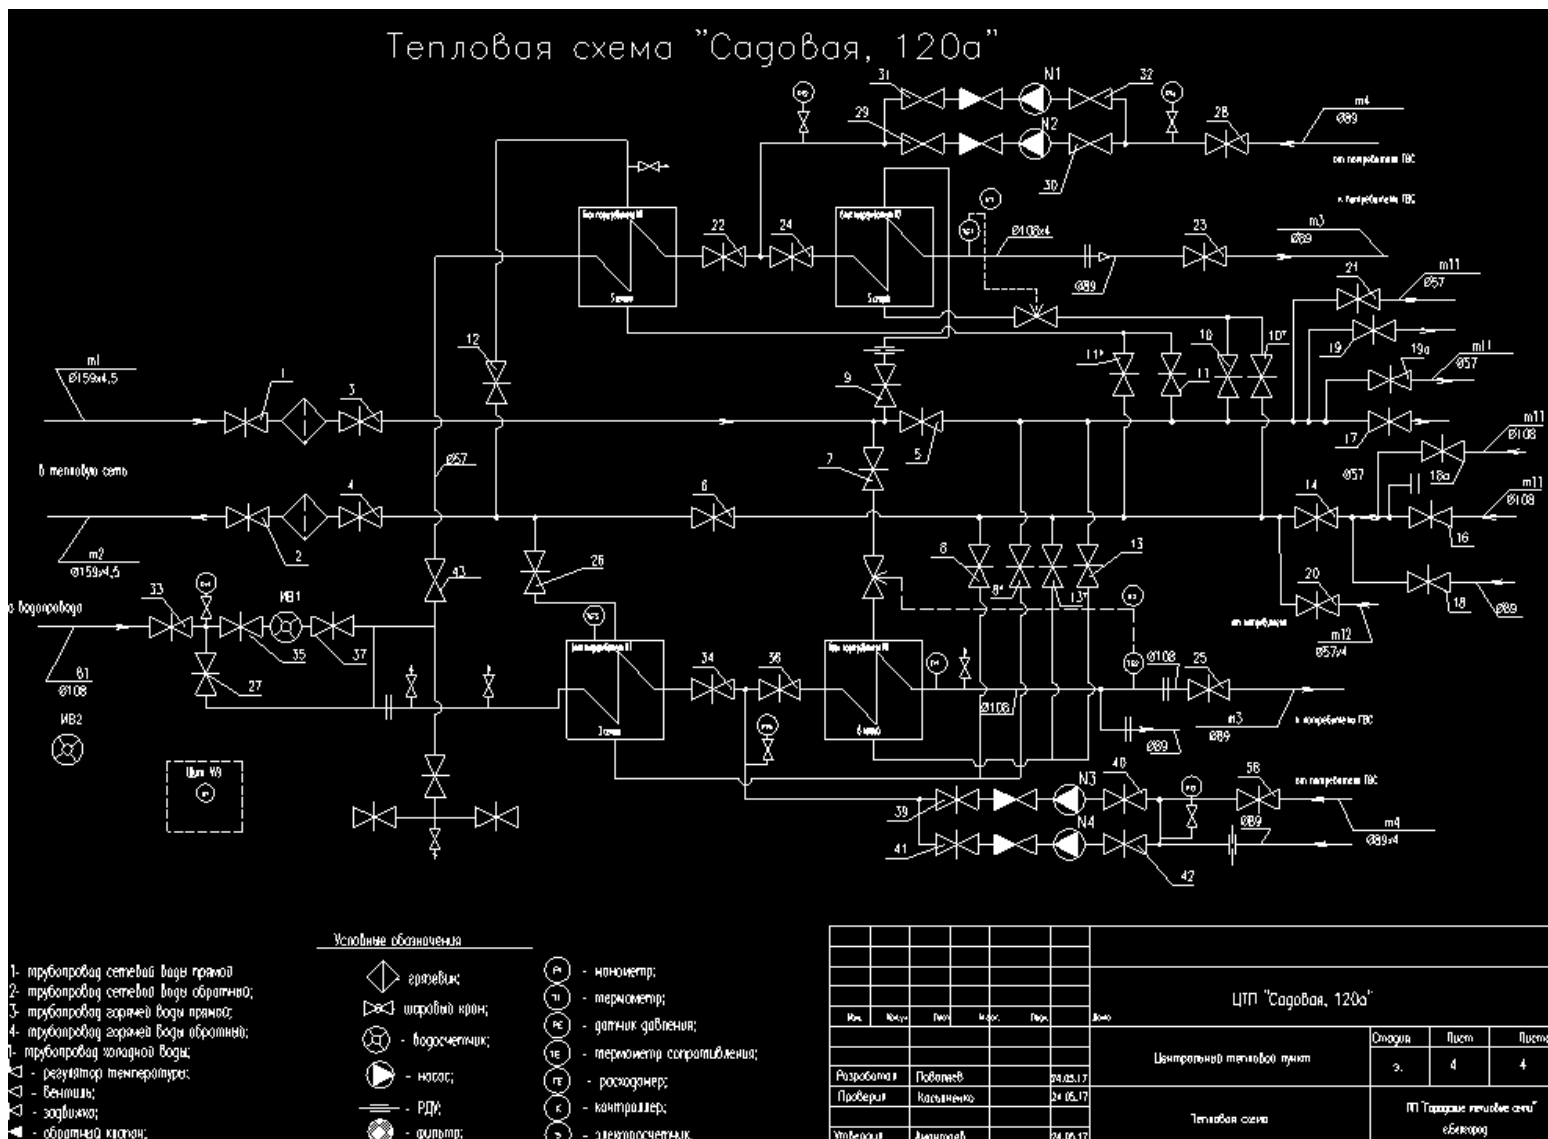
Тепловая схема "Садовая, 120а"

N1
N2
31
32
29
28
30
m4
Ø89
от потребителя ГВС
к потребителю ГВС
22
24
23
m3
Ø89
Ø108х4
Ø89
21
m11
Ø57
19
19а
m11
Ø57
12
10
10*
11*
11
9
m1
Ø159х4,5
1
3
5
17
m11
Ø108
в тепловую сеть
Ø57
7
Ø57
18а
m11
Ø108
4
6
14
16
m2
Ø159х4,5
2
43
26
8
8*
13*
13
20
18
Ø89
из водопровода
33
ИВ1
35
37
27
от потребителя
m12
Ø57х4
В1
Ø108
ИВ2
34
36
Ø108
25
Ø108
m3
Ø89
к потребителю ГВС
Ø89
Щит ЧЭ
N3
40
58
от потребителя ГВС
39
N4
Ø89
m4
Ø89х4
41
42

Условные обозначения
1- трубопровод сетевой воды прямой
2- трубопровод сетевой воды обратный;
3- трубопровод горячей воды прямой;
4- трубопровод горячей воды обратный;
1- трубопровод холодной воды;
- регулятор температуры;
- вентиль;
- задвижка;
- обратный клапан;
- грязевик;
- шаровой кран;
- водосчетчик;
- насос;
- РДУ;
- фильтр;
- манометр;
- термометр;
- датчик давления;
- термометр сопротивления;
- расходомер;
- контроллер;
- электросчетчик

ЦТП "Садовая, 120а"
Центральный тепловой пункт
Стадия | Лист | Листов
Э. | 4 | 4
Разработал | Поболаев | 24.05.17
Проверил | Касьяненко | 24.05.17
Утвердил | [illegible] | 24.05.17
Тепловая схема
ГП "Городские тепловые сети" г.Белгород